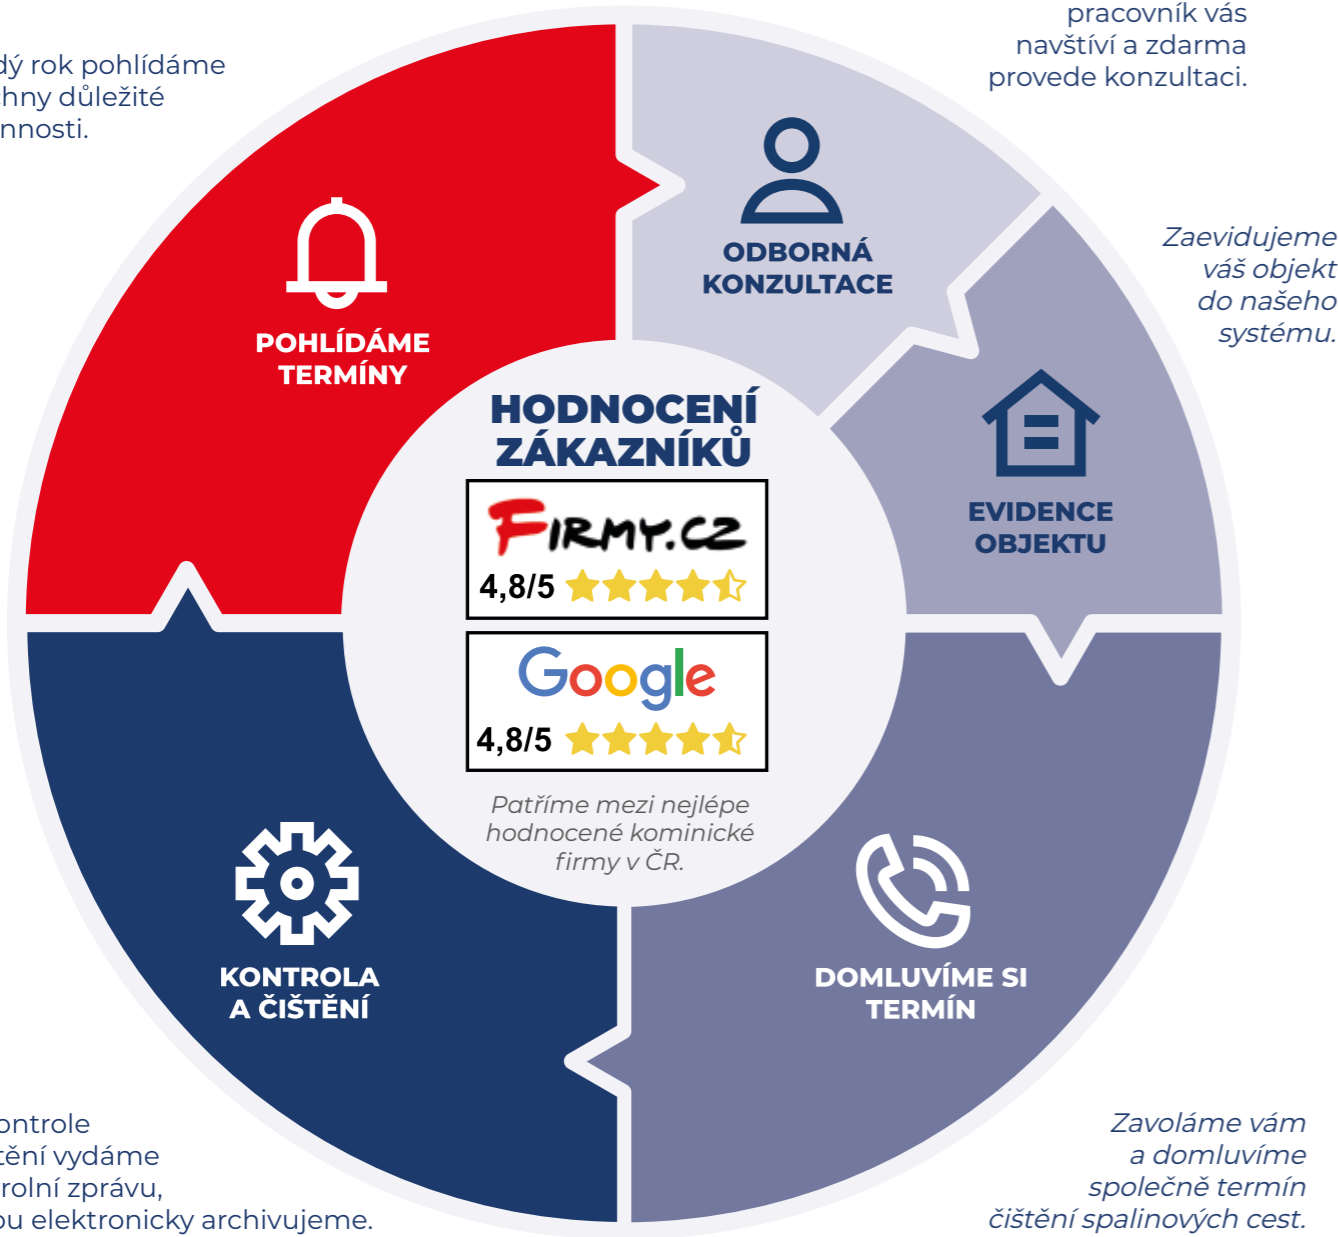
dý rok pohlídáme
hny důležité
nnosti.

pracovník vás
navštíví a zdarma
provede konzultaci.

POHLÍDÁME
TERMÍNY

ODBORNÁ
KONZULTACE

Zaevidujeme
váš objekt
do našeho
systému.

HODNOCENÍ
ZÁKAZNÍKŮ

FIRMY.CZ
4,8/5

Google
4,8/5

Patříme mezi nejlépe
hodnocené kominické
firmy v ČR.

EVIDENCE
OBJEKTU

KONTROLA
A ČIŠTĚNÍ

DOMLUVÍME SI
TERMÍN

ontrole
tění vydáme
rolní zprávu,
ou elektronicky archivujeme.

Zavoláme vám
a domluvíme
společně termín
čištění spalinových cest.